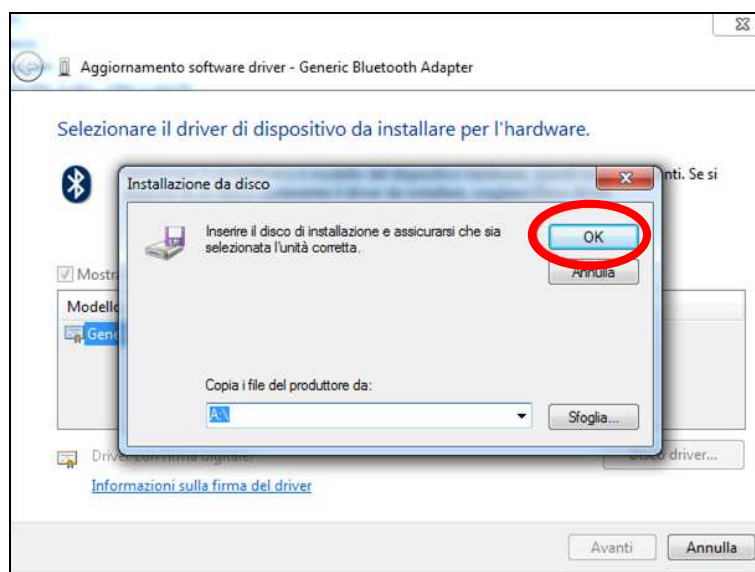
Aggiornamento software driver - Generic Bluetooth Adapter

Selezionare il driver di dispositivo da installare per l'hardware.

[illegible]nti. Se si

Installazione da disco

Inserire il disco di installazione e assicurarsi che sia selezionata l'unità corretta.

OK

Annulla

Copia i file del produttore da:

A:\

Sfoglia...

Mostr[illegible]

Modell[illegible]

Gen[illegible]

Drive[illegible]

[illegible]co driver...

Informazioni sulla firma del driver

Avanti

Annulla